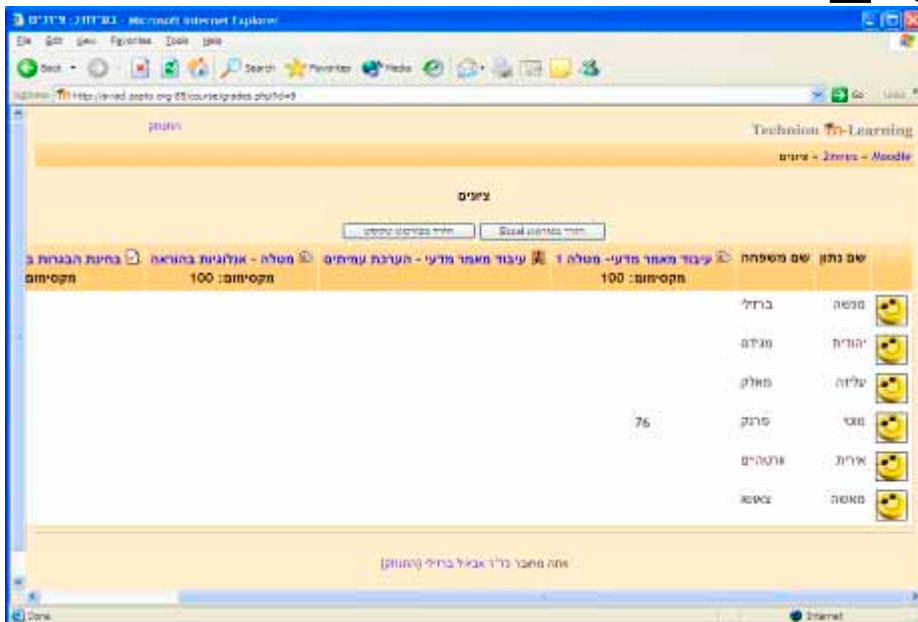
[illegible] - Microsoft Internet Explorer

File Edit View Favorites Tools Help

Back Search Favorites Media

Address http://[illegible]/course/grades.php?id=5

Go Links

התנתק

Technion Tn-Learning

Moodle » 2mrxs » ציונים

ציונים

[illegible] Excel | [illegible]

| | שם נתון | שם משפחה | עיבוד מאמר מדעי- מטלה 1 מקסימום: 100 | עיבוד מאמר מדעי - הערכת עמיתים | מטלה - אנלוגיות בהוראה מקסימום: 100 | בחינת הבנות ב מקסימום |
|---|---|---|---|---|---|---|
| | משה | ברזילי | | | | |
| | יהודית | מגידו | | | | |
| | עליזה | מאלק | | | | |
| | מוטי | פרנק | 76 | | | |
| | אירית | אורטהיים | | | | |
| | מאשה | צאשא | | | | |

אתה מחובר כד"ר אביגל ברזילי (התנתק)

Done

Internet